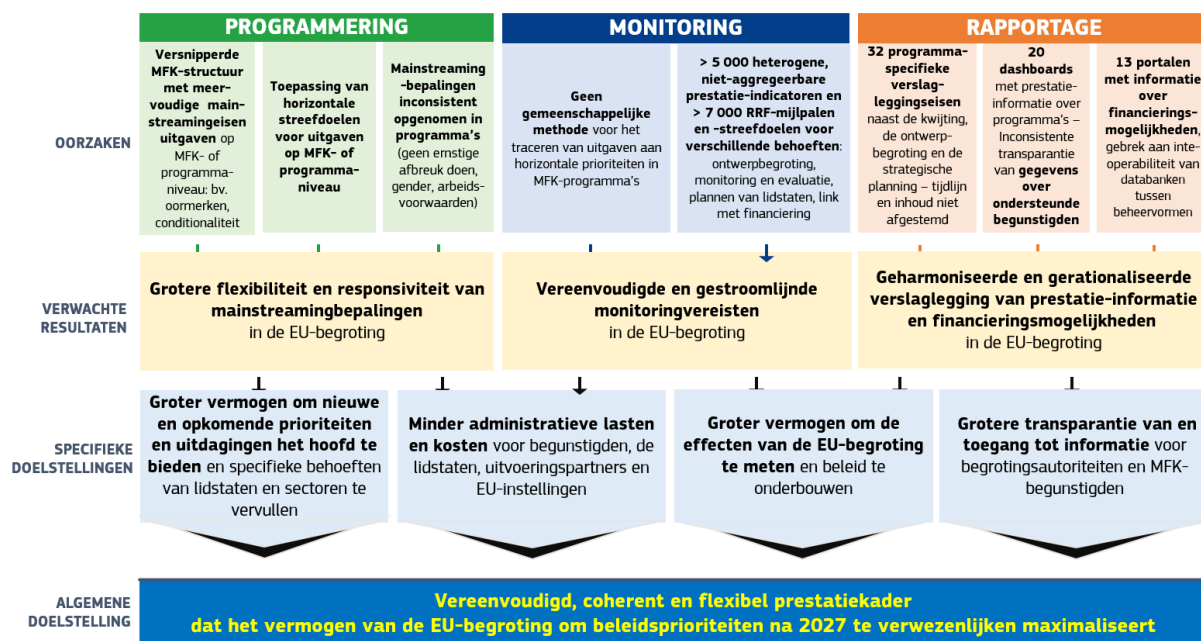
PROGRAMMERING

MONITORING

RAPPORTAGE

OORZAKEN

Versnipperde MFK-structuur met meervoudige mainstreamingeisen uitgaven op MFK- of programmaniveau: bv. oormerken, conditionaliteit

Toepassing van horizontale streefdoelen voor uitgaven op MFK- of programmaniveau

Mainstreaming-bepalingen inconsistent opgenomen in programma's (geen ernstige afbreuk doen, gender, arbeidsvoorwaarden)

Geen gemeenschappelijke methode voor het traceren van uitgaven aan horizontale prioriteiten in MFK-programma's

> 5 000 heterogene, niet-aggregeerbare prestatie-indicatoren en > 7 000 RRF-mijlpalen en -streefdoelen voor verschillende behoeften: ontwerpbegroting, monitoring en evaluatie, plannen van lidstaten, link met financiering

32 programmaspecifieke verslagleggingseisen naast de kwijting, de ontwerpbegroting en de strategische planning – tijdlijn en inhoud niet afgestemd

20 dashboards met prestatie-informatie over programma's – Inconsistente transparantie van gegevens over ondersteunde begunstigden

13 portalen met informatie over financieringsmogelijkheden, gebrek aan interoperabiliteit van databanken tussen beheervormen

VERWACHTE RESULTATEN

Grotere flexibiliteit en responsiviteit van mainstreamingbepalingen in de EU-begroting

Vereenvoudigde en gestroomlijnde monitoringvereisten in de EU-begroting

Geharmoniseerde en gerationaliseerde verslaglegging van prestatie-informatie en financieringsmogelijkheden in de EU-begroting

SPECIFIEKE DOELSTELLINGEN

Groter vermogen om nieuwe en opkomende prioriteiten en uitdagingen het hoofd te bieden en specifieke behoeften van lidstaten en sectoren te vervullen

Minder administratieve lasten en kosten voor begunstigden, de lidstaten, uitvoeringspartners en EU-instellingen

Groter vermogen om de effecten van de EU-begroting te meten en beleid te onderbouwen

Grotere transparantie van en toegang tot informatie voor begrotingsautoriteiten en MFK-begunstigden

ALGEMENE DOELSTELLING

Vereenvoudigd, coherent en flexibel prestatiekader dat het vermogen van de EU-begroting om beleidsprioriteiten na 2027 te verwezenlijken maximaliseert